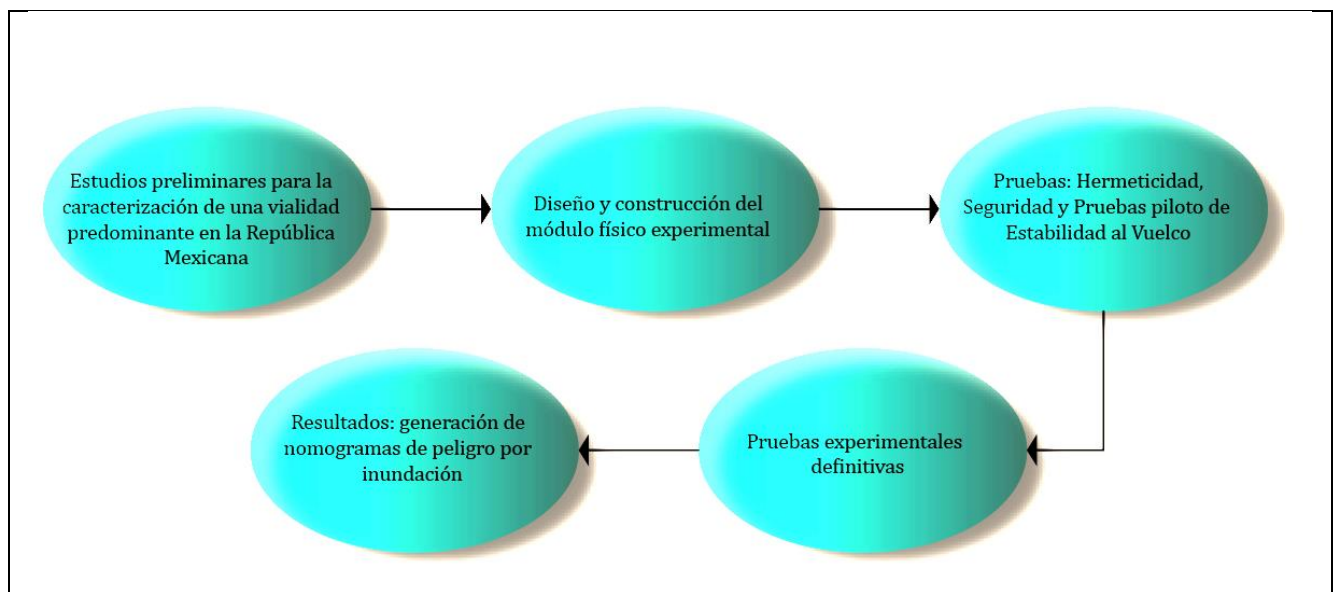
Estudios preliminares para la caracterización de una vialidad predominante en la República Mexicana

Diseño y construcción del módulo físico experimental

Pruebas: Hermeticidad, Seguridad y Pruebas piloto de Estabilidad al Vuelco

Pruebas experimentales definitivas

Resultados: generación de nomogramas de peligro por inundación